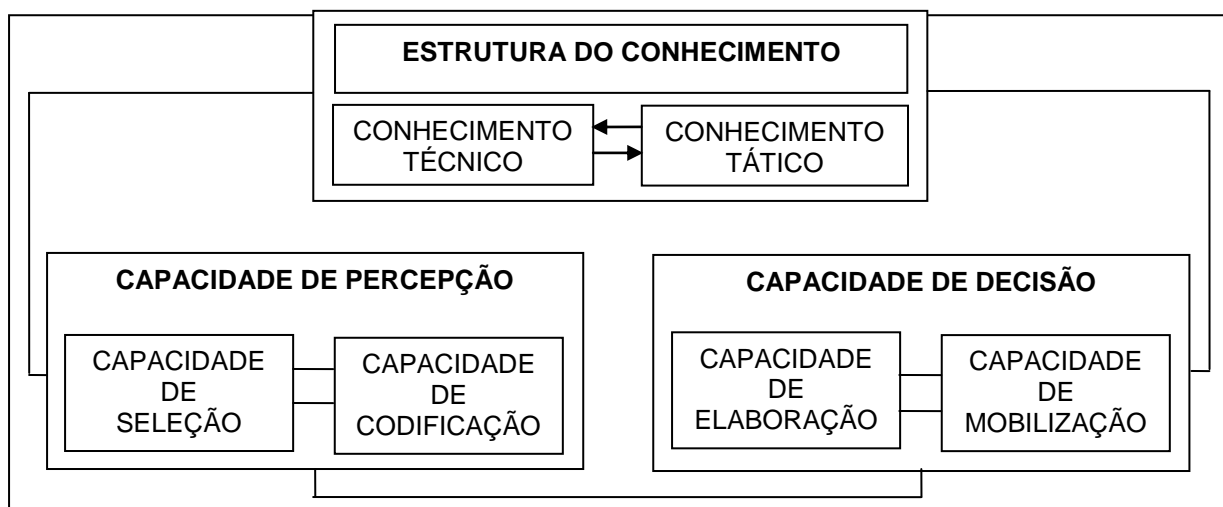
ESTRUTURA DO CONHECIMENTO

CONHECIMENTO TÉCNICO

CONHECIMENTO TÁTICO

CAPACIDADE DE PERCEPÇÃO

CAPACIDADE DE SELEÇÃO

CAPACIDADE DE CODIFICAÇÃO

CAPACIDADE DE DECISÃO

CAPACIDADE DE ELABORAÇÃO

CAPACIDADE DE MOBILIZAÇÃO